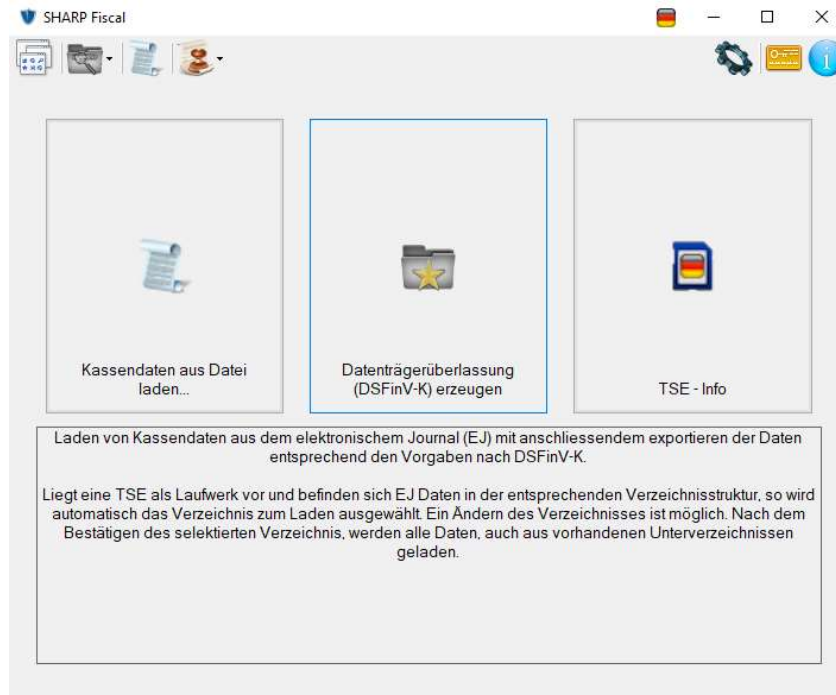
SHARP Fiscal

Kassendaten aus Datei laden...

Datenträgerüberlassung (DSFinV-K) erzeugen

TSE - Info

Laden von Kassendaten aus dem elektronischem Journal (EJ) mit anschliessendem exportieren der Daten entsprechend den Vorgaben nach DSFinV-K.

Liegt eine TSE als Laufwerk vor und befinden sich EJ Daten in der entsprechenden Verzeichnisstruktur, so wird automatisch das Verzeichnis zum Laden ausgewählt. Ein Ändern des Verzeichnisses ist möglich. Nach dem Bestätigen des selektierten Verzeichnis, werden alle Daten, auch aus vorhandenen Unterverzeichnissen geladen.